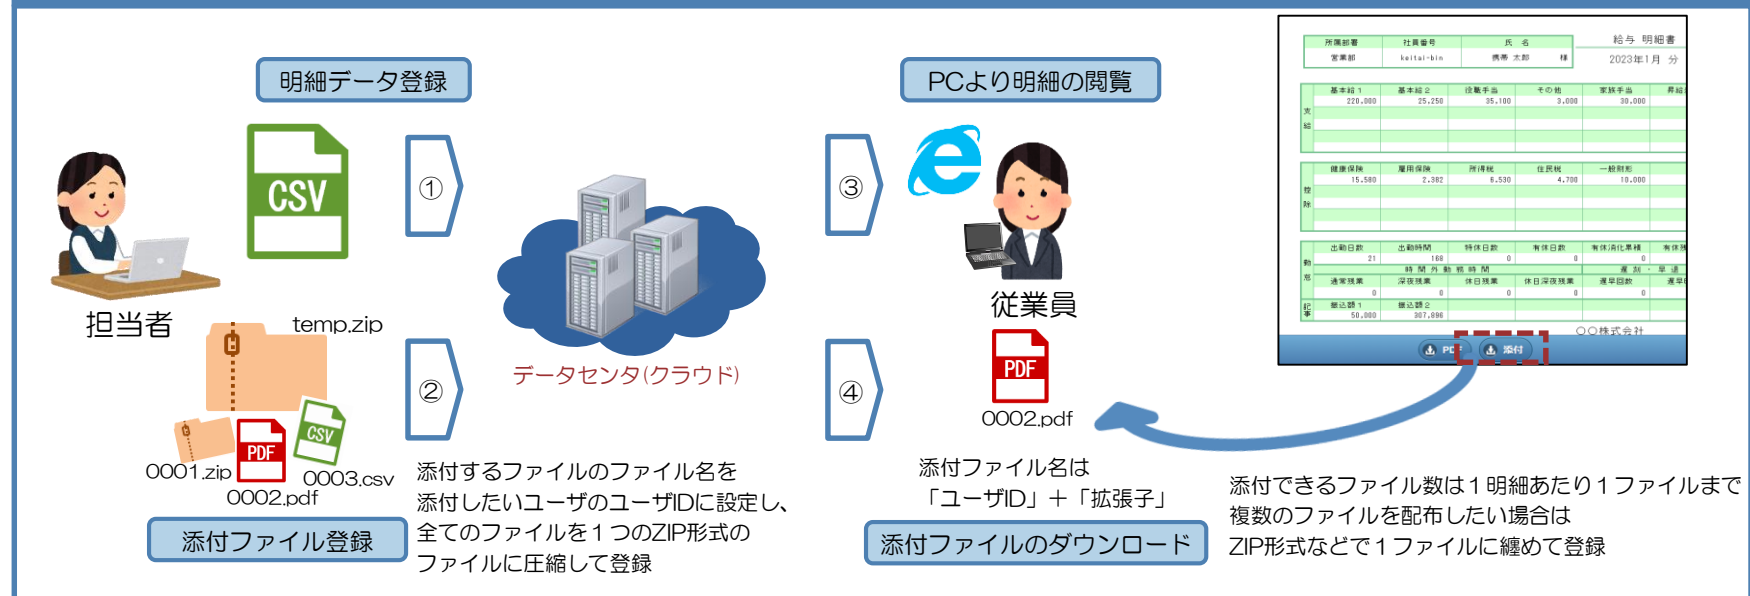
明細データ登録

CSV

①

②

担当者

temp.zip

0001.zip

PDF

CSV

0003.csv

0002.pdf

データセンタ(クラウド)

PCより明細の閲覧

③

④

従業員

PDF

0002.pdf

給与 明細書

2023年1月 分

| 所属部署 | 社員番号 | 氏 名 |
|---|---|---|
| 営業部 | keitai-bin | 携帯 太郎 様 |

支給

| 基本給１ | 基本給２ | 役職手当 | その他 | 家族手当 | 非給 |
|---|---|---|---|---|---|
| 220,000 | 25,250 | 35,100 | 3,000 | 30,000 | |

控除

| 健康保険 | 雇用保険 | 所得税 | 住民税 | 一般財形 |
|---|---|---|---|---|
| 15,580 | 2,382 | 6,530 | 4,700 | 10,000 |

勤怠

| 出勤日数 | 出勤時間 | 特休日数 | 有休日数 | 有休消化累積 | 有休残 |
|---|---|---|---|---|---|
| 21 | 168 | 0 | 0 | 0 | |

時 間 外 勤 務 時 間

遅 刻 ・ 早 退

| 通常残業 | 深夜残業 | 休日残業 | 休日深夜残業 | 遅早回数 | 遅早時 |
|---|---|---|---|---|---|
| 0 | 0 | 0 | 0 | 0 | |

記事

| 振込額１ | 振込額２ |
|---|---|
| 50,000 | 367,898 |

○○株式会社

PDF 添付

添付するファイルのファイル名を添付したいユーザのユーザIDに設定し、全てのファイルを１つのZIP形式のファイルに圧縮して登録

添付ファイル登録

添付ファイル名は「ユーザID」＋「拡張子」

添付ファイルのダウンロード

添付できるファイル数は１明細あたり１ファイルまで
複数のファイルを配布したい場合は
ZIP形式などで１ファイルに纏めて登録